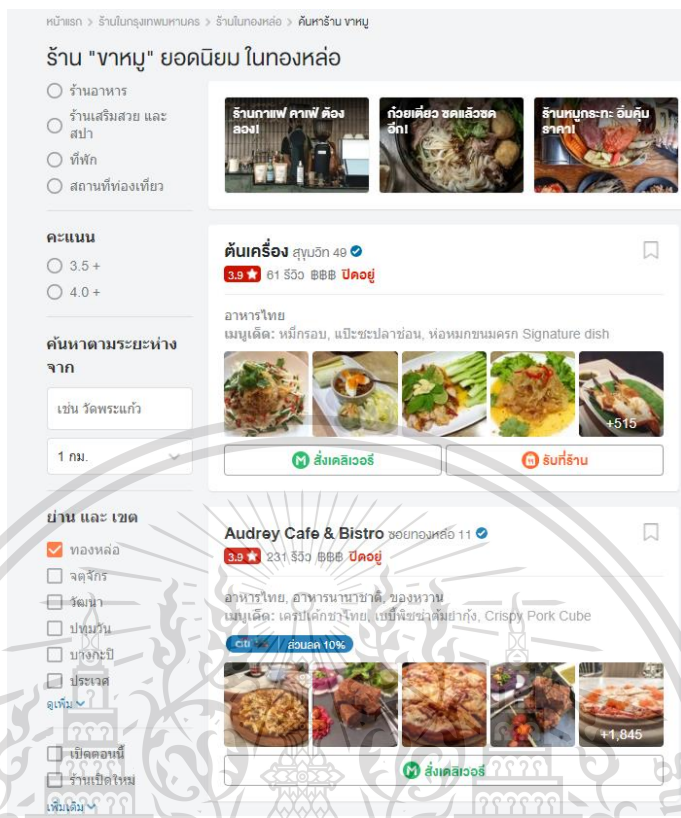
หน้าแรก > ร้านในกรุงเทพมหานคร > ร้านในทองหล่อ > ค้นหาร้าน ขาหมู

ร้าน "ขาหมู" ยอดนิยม ในทองหล่อ

ร้านอาหาร
ร้านเสริมสวย และสปา
ที่พัก
สถานที่ท่องเที่ยว

ร้านกาแฟ คาเฟ่ ต้องลอง!
ก๋วยเตี๋ยว ซดแล้วซดอีก!
ร้านหมูกระทะ อิ่มคุ้มราคา!

คะแนน
3.5 +
4.0 +

ค้นหาตามระยะห่างจาก
เช่น วัดพระแก้ว
1 กม.

ย่าน และ เขต
ทองหล่อ
จตุจักร
วัฒนา
ปทุมวัน
บางกะปิ
ประเวศ
ดูเพิ่ม

เปิดตอนนี้
ร้านเปิดใหม่
เพิ่มเติม

ต้นเครื่อง สุขุมวิท 49
3.9 61 รีวิว ฿฿฿ ปิดอยู่
อาหารไทย
เมนูเด็ด: หมี่กรอบ, แป๊ะซะปลาช่อน, ห่อหมกขนมครก Signature dish
+515
สั่งเดลิเวอรี่
รับที่ร้าน

Audrey Cafe & Bistro ซอยทองหล่อ 11
3.9 231 รีวิว ฿฿฿ ปิดอยู่
อาหารไทย, อาหารนานาชาติ, ของหวาน
เมนูเด็ด: เครปเค้กชาไทย, เบนี้พิซซ่าต้มยำกุ้ง, Crispy Pork Cube
citi ส่วนลด 10%
+1,845
สั่งเดลิเวอรี่